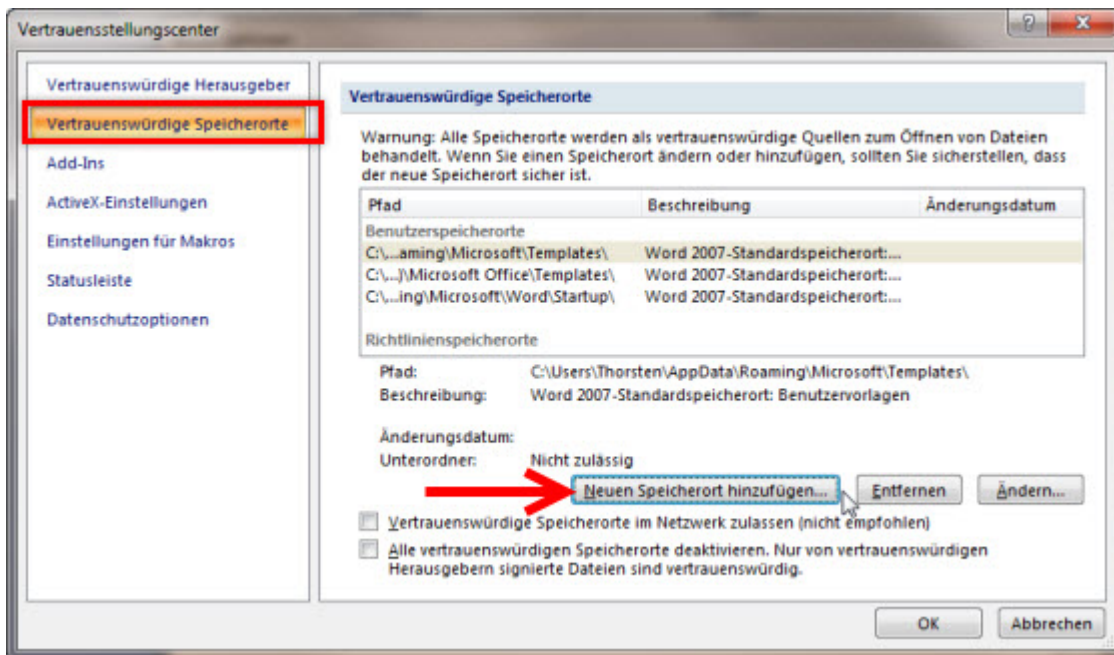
Vertrauensstellungscenter

?

Vertrauenswürdige Herausgeber
Vertrauenswürdige Speicherorte
Add-Ins
ActiveX-Einstellungen
Einstellungen für Makros
Statusleiste
Datenschutzoptionen

Vertrauenswürdige Speicherorte

Warnung: Alle Speicherorte werden als vertrauenswürdige Quellen zum Öffnen von Dateien behandelt. Wenn Sie einen Speicherort ändern oder hinzufügen, sollten Sie sicherstellen, dass der neue Speicherort sicher ist.

| Pfad | Beschreibung | Änderungsdatum |
|---|---|---|
| Benutzerspeicherorte | | |
| C:\...aming\Microsoft\Templates\ | Word 2007-Standardspeicherort:... | |
| C:\...]\Microsoft Office\Templates\ | Word 2007-Standardspeicherort:... | |
| C:\...ing\Microsoft\Word\Startup\ | Word 2007-Standardspeicherort:... | |
| Richtlinienspeicherorte | | |

Pfad: C:\Users\Thorsten\AppData\Roaming\Microsoft\Templates\
Beschreibung: Word 2007-Standardspeicherort: Benutzervorlagen

Änderungsdatum:
Unterordner: Nicht zulässig

Neuen Speicherort hinzufügen... Entfernen Ändern...

Vertrauenswürdige Speicherorte im Netzwerk zulassen (nicht empfohlen)

Alle vertrauenswürdigen Speicherorte deaktivieren. Nur von vertrauenswürdigen Herausgebern signierte Dateien sind vertrauenswürdig.

OK Abbrechen